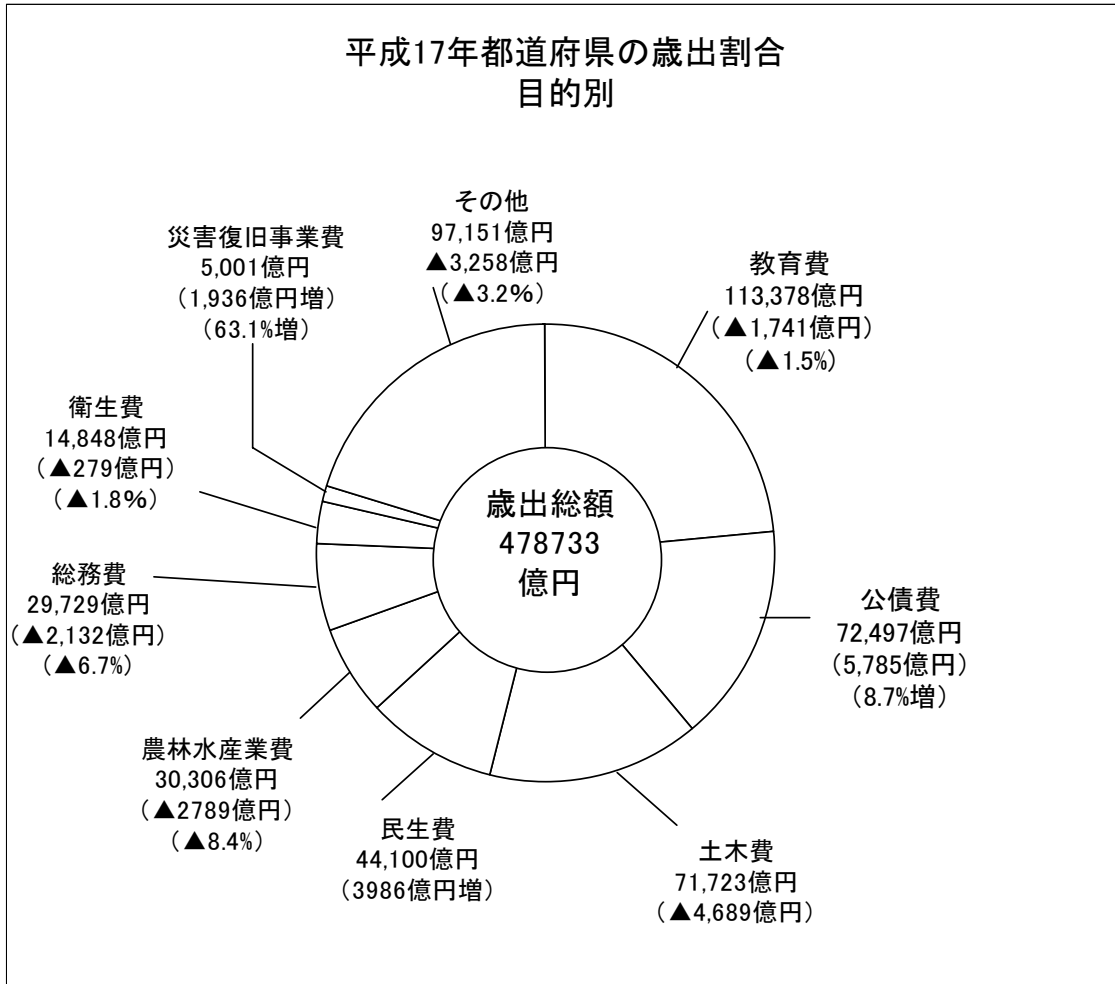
平成17年都道府県の歳出割合
目的別

その他
97,151億円
▲3,258億円
（▲3.2%）

災害復旧事業費
5,001億円
（1,936億円増）
（63.1%増）

教育費
113,378億円
（▲1,741億円）
（▲1.5%）

衛生費
14,848億円
（▲279億円）
（▲1.8%）

歳出総額
478733
億円

総務費
29,729億円
（▲2,132億円）
（▲6.7%）

公債費
72,497億円
（5,785億円）
（8.7%増）

農林水産業費
30,306億円
（▲2789億円）
（▲8.4%）

民生費
44,100億円
（3986億円増）

土木費
71,723億円
（▲4,689億円）